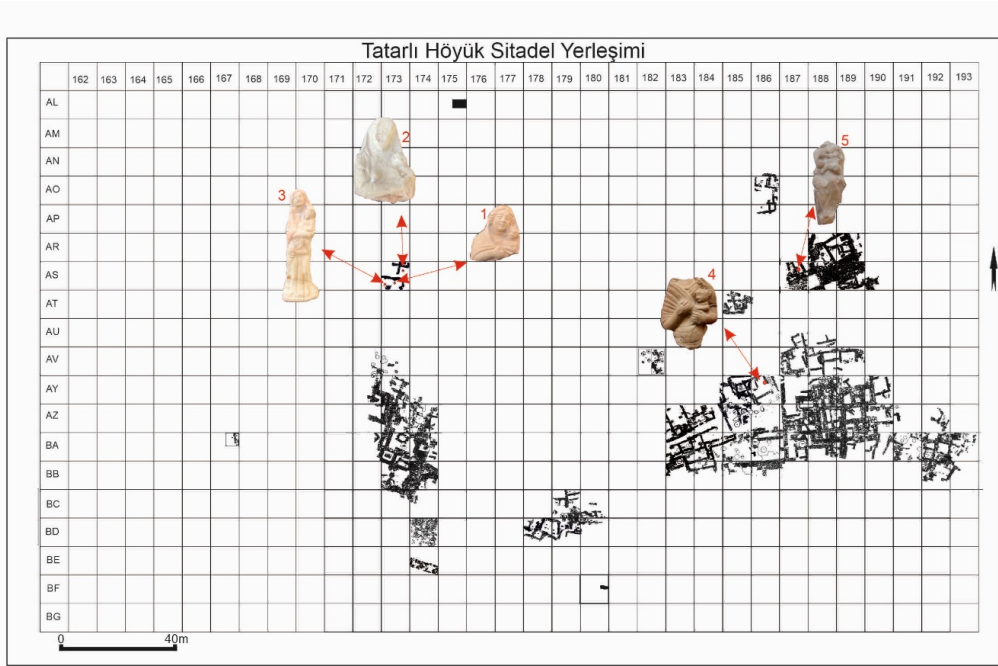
Tatarlı Höyük Sitadel Yerleşimi

| | 162 | 163 | 164 | 165 | 166 | 167 | 168 | 169 | 170 | 171 | 172 | 173 | 174 | 175 | 176 | 177 | 178 | 179 | 180 | 181 | 182 | 183 | 184 | 185 | 186 | 187 | 188 | 189 | 190 | 191 | 192 | 193 |
|---|---|---|---|---|---|---|---|---|---|---|---|---|---|---|---|---|---|---|---|---|---|---|---|---|---|---|---|---|---|---|---|---|
| AL | | | | | | | | | | | | | | | | | | | | | | | | | | | | | | | | |
| AM | | | | | | | | | | | | | | | | | | | | | | | | | | | | | | | | |
| AN | | | | | | | | | | | | | | | | | | | | | | | | | | | | | | | | |
| AO | | | | | | | | | | | | | | | | | | | | | | | | | | | | | | | | |
| AP | | | | | | | | | | | | | | | | | | | | | | | | | | | | | | | | |
| AR | | | | | | | | | | | | | | | | | | | | | | | | | | | | | | | | |
| AS | | | | | | | | | | | | | | | | | | | | | | | | | | | | | | | | |
| AT | | | | | | | | | | | | | | | | | | | | | | | | | | | | | | | | |
| AU | | | | | | | | | | | | | | | | | | | | | | | | | | | | | | | | |
| AV | | | | | | | | | | | | | | | | | | | | | | | | | | | | | | | | |
| AY | | | | | | | | | | | | | | | | | | | | | | | | | | | | | | | | |
| AZ | | | | | | | | | | | | | | | | | | | | | | | | | | | | | | | | |
| BA | | | | | | | | | | | | | | | | | | | | | | | | | | | | | | | | |
| BB | | | | | | | | | | | | | | | | | | | | | | | | | | | | | | | | |
| BC | | | | | | | | | | | | | | | | | | | | | | | | | | | | | | | | |
| BD | | | | | | | | | | | | | | | | | | | | | | | | | | | | | | | | |
| BE | | | | | | | | | | | | | | | | | | | | | | | | | | | | | | | | |
| BF | | | | | | | | | | | | | | | | | | | | | | | | | | | | | | | | |
| BG | | | | | | | | | | | | | | | | | | | | | | | | | | | | | | | | |

2
3
1
5
4

0
40m